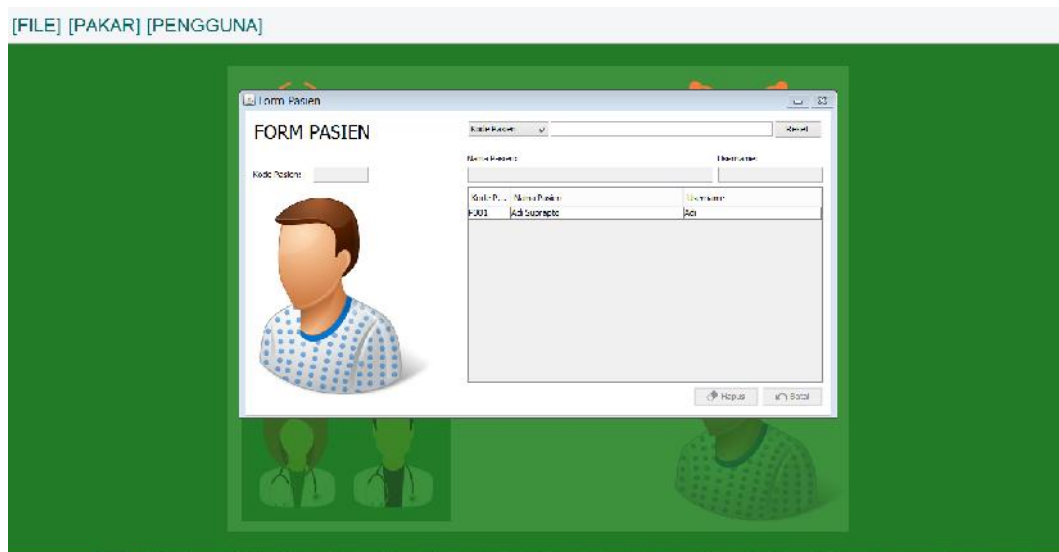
[FILE] [PAKAR] [PENGGUNA]

Form Pasien

FORM PASIEN

Kode Pasien

Kode Pasien:

Reset

Nama Pasien

Username

| Kode P... | Nama Pasien | Username |
|---|---|---|
| P001 | Adi Suprapto | Adi |

Hapus

Batal